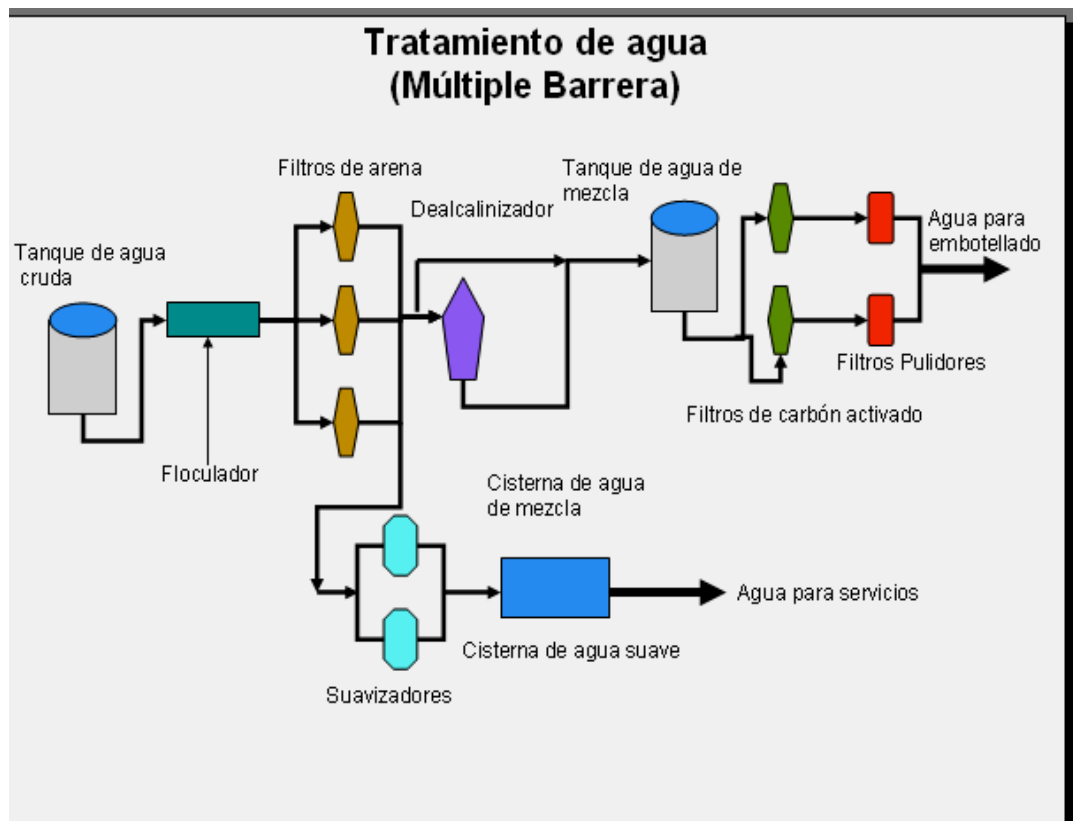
Tratamiento de agua
(Múltiple Barrera)

Filtros de arena

Tanque de agua de mezcla

Dealcalinizador

Agua para embotellado

Tanque de agua cruda

Filtros Pulidores

Filtros de carbón activado

Floculador

Cisterna de agua de mezcla

Agua para servicios

Cisterna de agua suave

Suavizadores